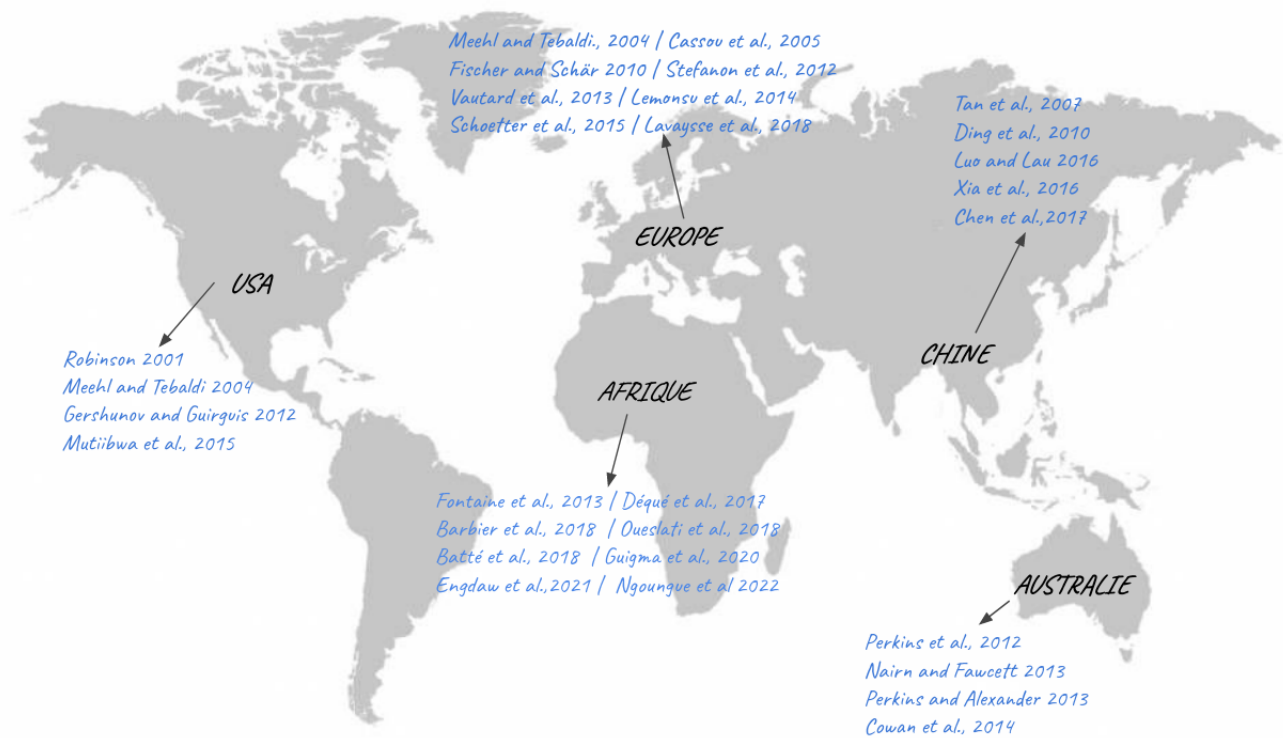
Meehl and Tebaldi., 2004 / Cassou et al., 2005
Fischer and Schär 2010 / Stefanon et al., 2012
Vautard et al., 2013 / Lemonsu et al., 2014
Schoetter et al., 2015 / Lavaysse et al., 2018

EUROPE

Tan et al., 2007
Ding et al., 2010
Luo and Lau 2016
Xia et al., 2016
Chen et al.,2017

CHINE

USA

Robinson 2001
Meehl and Tebaldi 2004
Gershunov and Guirguis 2012
Mutiibwa et al., 2015

AFRIQUE

Fontaine et al., 2013 / Déqué et al., 2017
Barbier et al., 2018 / Oueslati et al., 2018
Batté et al., 2018 / Guigma et al., 2020
Engdaw et al.,2021 / Ngoungue et al 2022

AUSTRALIE

Perkins et al., 2012
Nairn and Fawcett 2013
Perkins and Alexander 2013
Cowan et al., 2014